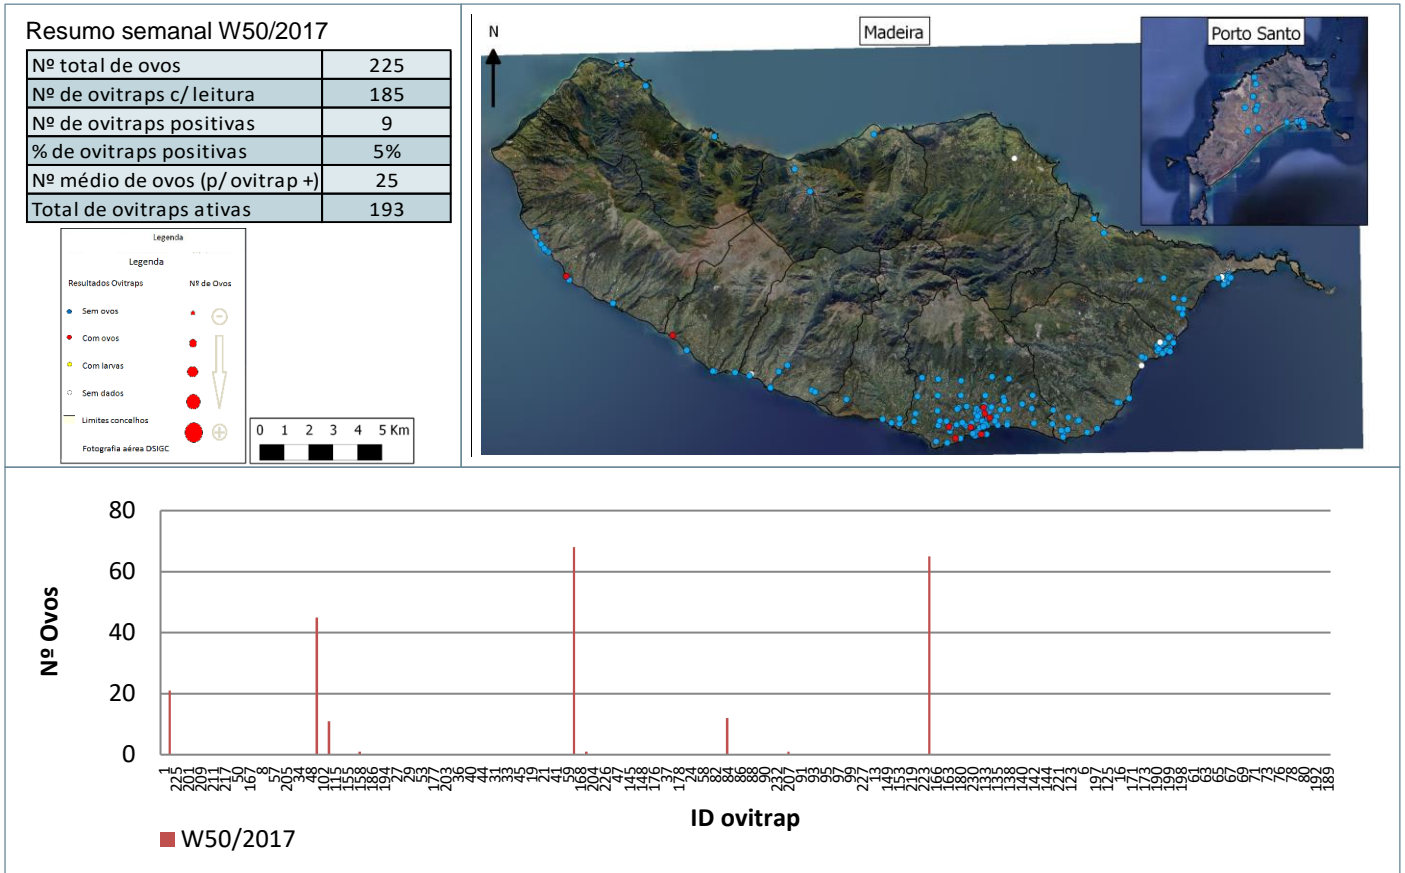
Resumo semanal W50/2017

| Nº total de ovos | 225 |
|---|---|
| Nº de ovitraps c/ leitura | 185 |
| Nº de ovitraps positivas | 9 |
| % de ovitraps positivas | 5% |
| Nº médio de ovos (p/ ovitrap +) | 25 |
| Total de ovitraps ativas | 193 |

Legenda

Legenda

Resultados Ovitraps

Nº de Ovos

Sem ovos

Com ovos

Com larvas

Sem dados

Limites concelhos

Fotografia aérea DSIGC

0 1 2 3 4 5 Km

N

Madeira

Porto Santo

80
60
40
20
0

Nº Ovos

1 225 201 209 211 217 50 167 57 205 34 48 102 115 158 186 194 27 29 153 173 203 36 40 44 31 33 45 19 21 41 59 168 204 226 147 148 176 137 178 24 58 84 88 190 232 207 91 93 97 99 227 13 149 153 219 223 163 180 230 133 138 140 144 123 6 197 125 16 171 173 190 198 61 63 65 69 71 73 76 78 80 192 189

ID ovitrap

W50/2017